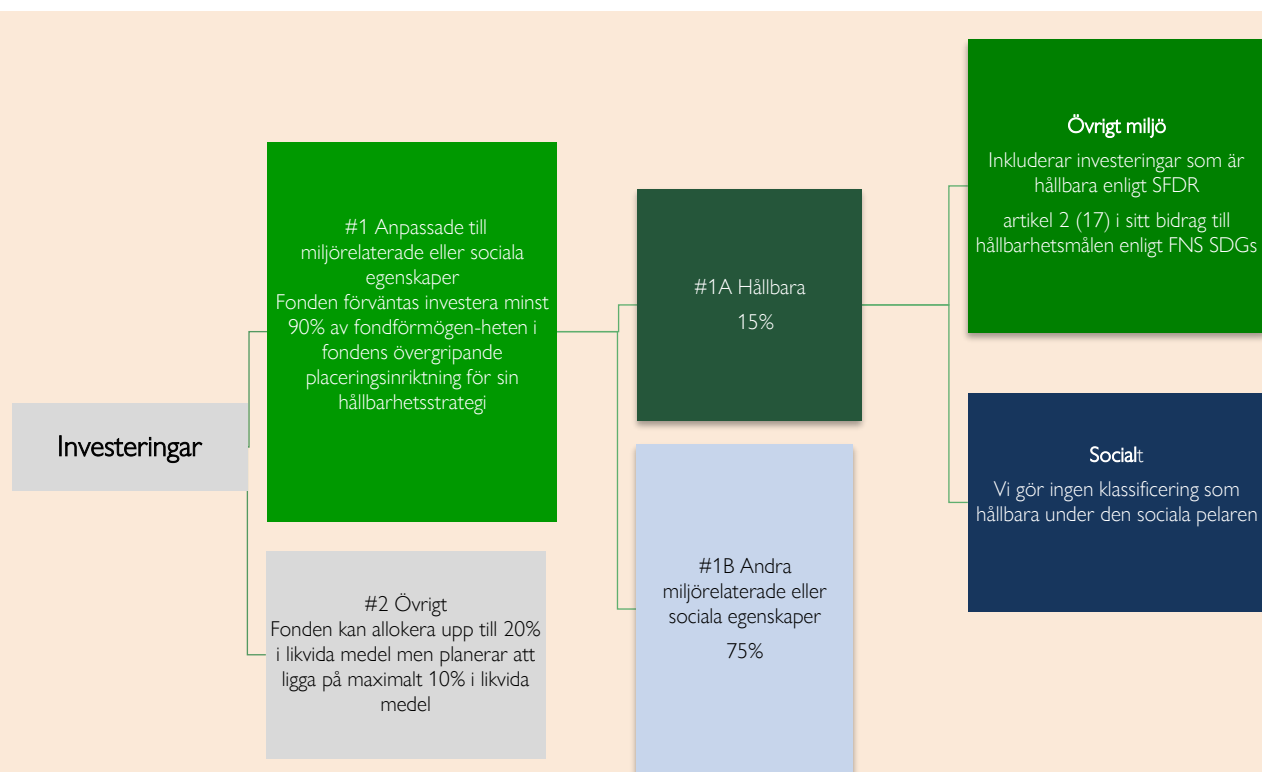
Investeringar

#1 Anpassade till miljörelaterade eller sociala egenskaper
Fonden förväntas investera minst 90% av fondförmögen-heten i fondens övergripande placeringsinriktning för sin hållbarhetsstrategi

#2 Övrigt
Fonden kan allokera upp till 20% i likvida medel men planerar att ligga på maximalt 10% i likvida medel

#1A Hållbara
15%

#1B Andra miljörelaterade eller sociala egenskaper
75%

Övrigt miljö
Inkluderar investeringar som är hållbara enligt SFDR

artikel 2 (17) i sitt bidrag till hållbarhetsmålen enligt FNS SDGs

Socialt
Vi gör ingen klassificering som hållbara under den sociala pelaren